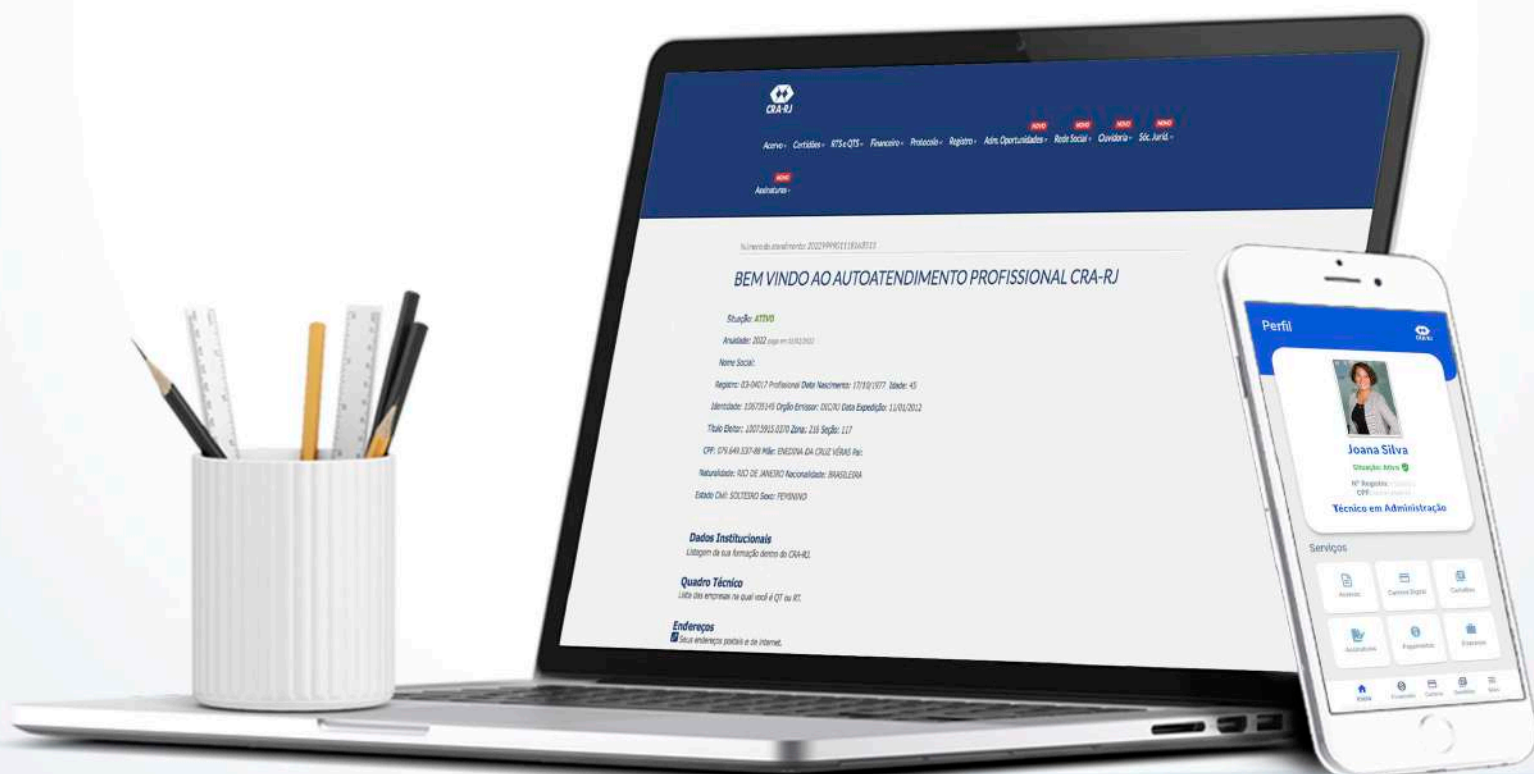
CRA-RJ

Acervo Certidões RTS e QTS Financeiro Protocolo Registro NOVO Adm. Oportunidades NOVO Rede Social NOVO Ouvidoria NOVO Séc. Jurid.

NOVO Assinaturas

Número do atendimento: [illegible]

BEM VINDO AO AUTOATENDIMENTO PROFISSIONAL CRA-RJ

Situação: ATIVO

Anuidade: 2022 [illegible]

Nome Social:

Registro: 03-04017 Profissional Data Nascimento: 17/10/1977 Idade: 45

Identidade: 106735145 Orgão Emissor: DIC/RJ Data Expedição: 11/01/2012

Título Eleitor: 100759151070 Zona: 216 Seção: 117

CPF: 079.649.337-88 Mãe: ENEDINA DA CRUZ VERAS Pai:

Naturalidade: RIO DE JANEIRO Nacionalidade: BRASILEIRA

Estado Civil: SOLTEIRO Sexo: FEMININO

Dados Institucionais
Listagem de sua formação dentro do CRA-RJ.

Quadro Técnico
Lista das empresas na qual você é QT ou RT.

Endereços
Seus endereços postais e de internet.

Perfil

Joana Silva
Situação: Ativo
Nº Registro: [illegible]
CPF: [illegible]
Técnico em Administração

Serviços

Acervos Carteira Digital Certidões
Assinaturas Pagamentos Eleições

Início Financeiro Carteira Certidões Mais